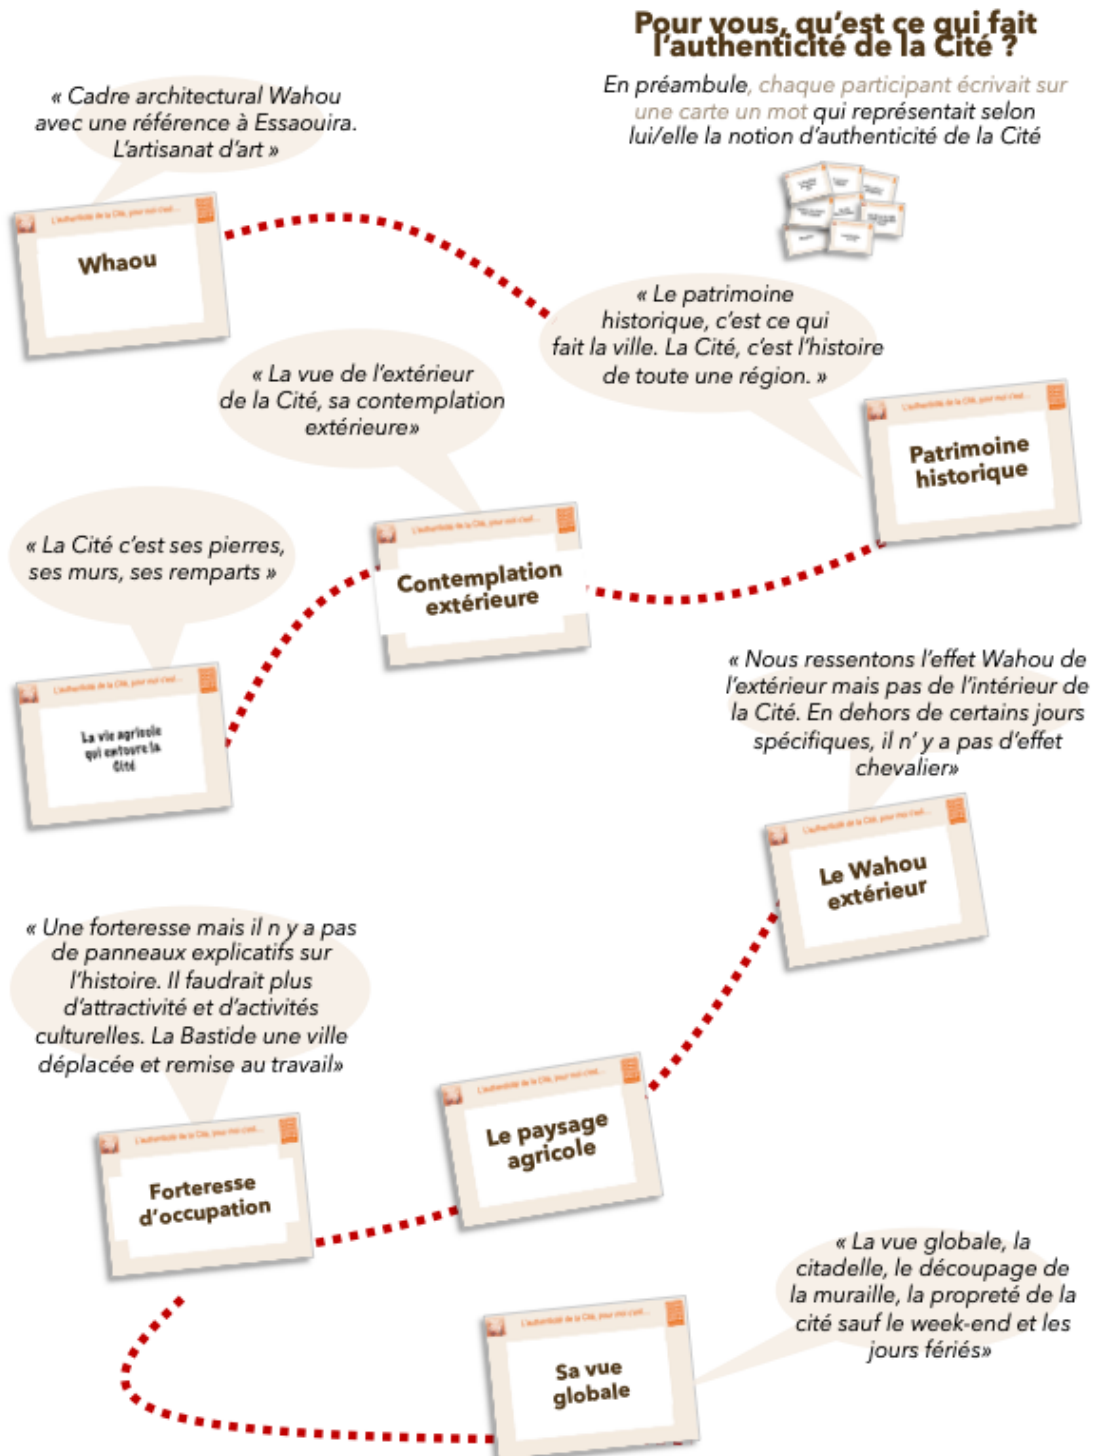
Pour vous, qu'est ce qui fait l'authenticité de la Cité ?

En préambule, chaque participant écrivait sur une carte un mot qui représentait selon lui/elle la notion d'authenticité de la Cité

« Cadre architectural Wahou avec une référence à Essaouira. L'artisanat d'art »

L'authenticité de la Cité, pour moi c'est...

Whaou

« Le patrimoine historique, c'est ce qui fait la ville. La Cité, c'est l'histoire de toute une région. »

L'authenticité de la Cité, pour moi c'est...

Patrimoine historique

« La vue de l'extérieur de la Cité, sa contemplation extérieure»

L'authenticité de la Cité, pour moi c'est...

Contemplation extérieure

« La Cité c'est ses pierres, ses murs, ses remparts »

L'authenticité de la Cité, pour moi c'est...

La vie agricole qui entoure la Cité

« Nous ressentons l'effet Wahou de l'extérieur mais pas de l'intérieur de la Cité. En dehors de certains jours spécifiques, il n' y a pas d'effet chevalier»

L'authenticité de la Cité, pour moi c'est...

Le Wahou extérieur

« Une forteresse mais il n y a pas de panneaux explicatifs sur l'histoire. Il faudrait plus d'attractivité et d'activités culturelles. La Bastide une ville déplacée et remise au travail»

L'authenticité de la Cité, pour moi c'est...

Le paysage agricole

L'authenticité de la Cité, pour moi c'est...

Forteresse d'occupation

« La vue globale, la citadelle, le découpage de la muraille, la propreté de la cité sauf le week-end et les jours fériés»

L'authenticité de la Cité, pour moi c'est...

Sa vue globale